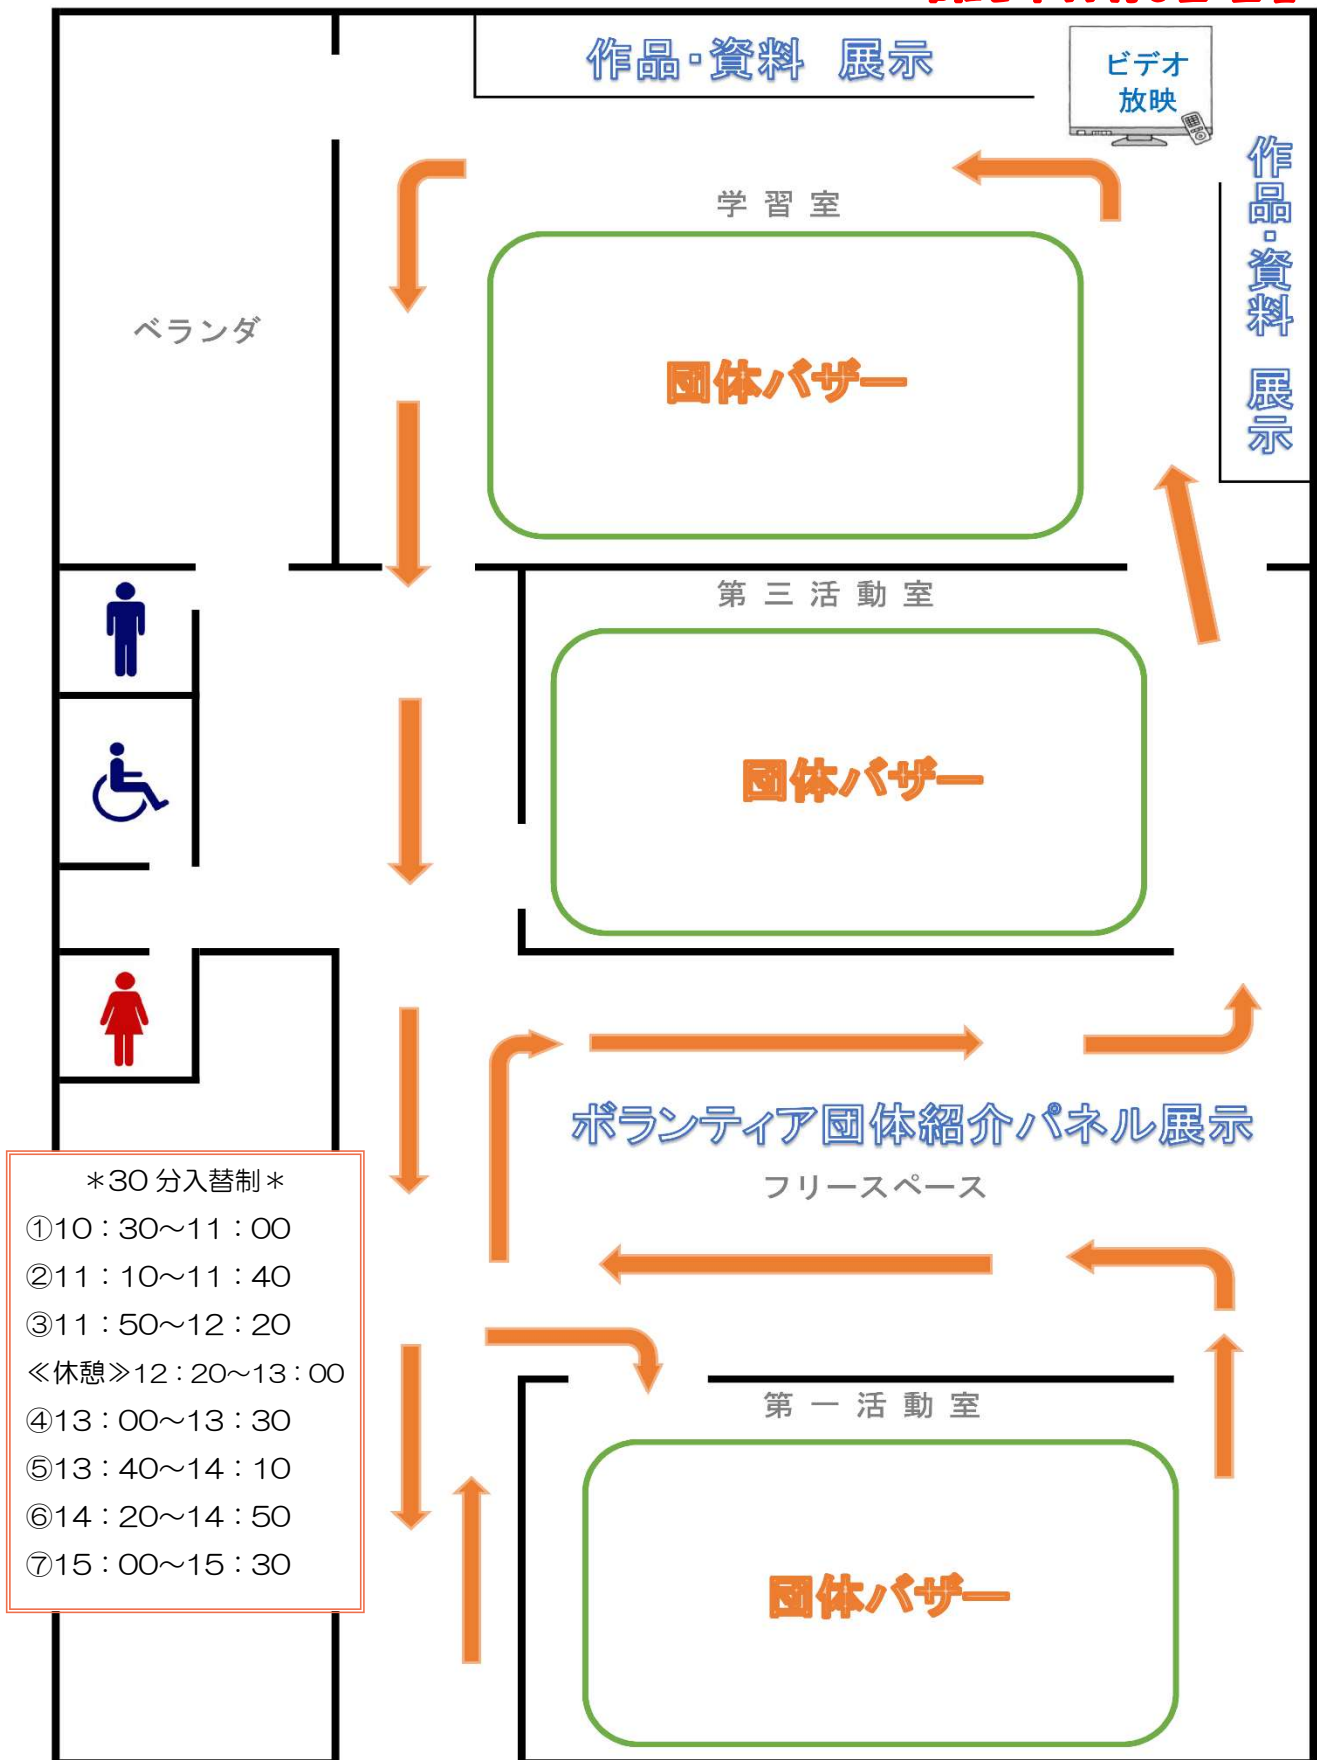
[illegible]

作品・資料　展示

ビデオ
放映

作品・資料　展示

学習室

ベランダ

団体バザー

第三活動室

団体バザー

ボランティア団体紹介パネル展示

フリースペース

＊30分入替制＊
①10：30～11：00
②11：10～11：40
③11：50～12：20
≪休憩≫12：20～13：00
④13：00～13：30
⑤13：40～14：10
⑥14：20～14：50
⑦15：00～15：30

第一活動室

団体バザー